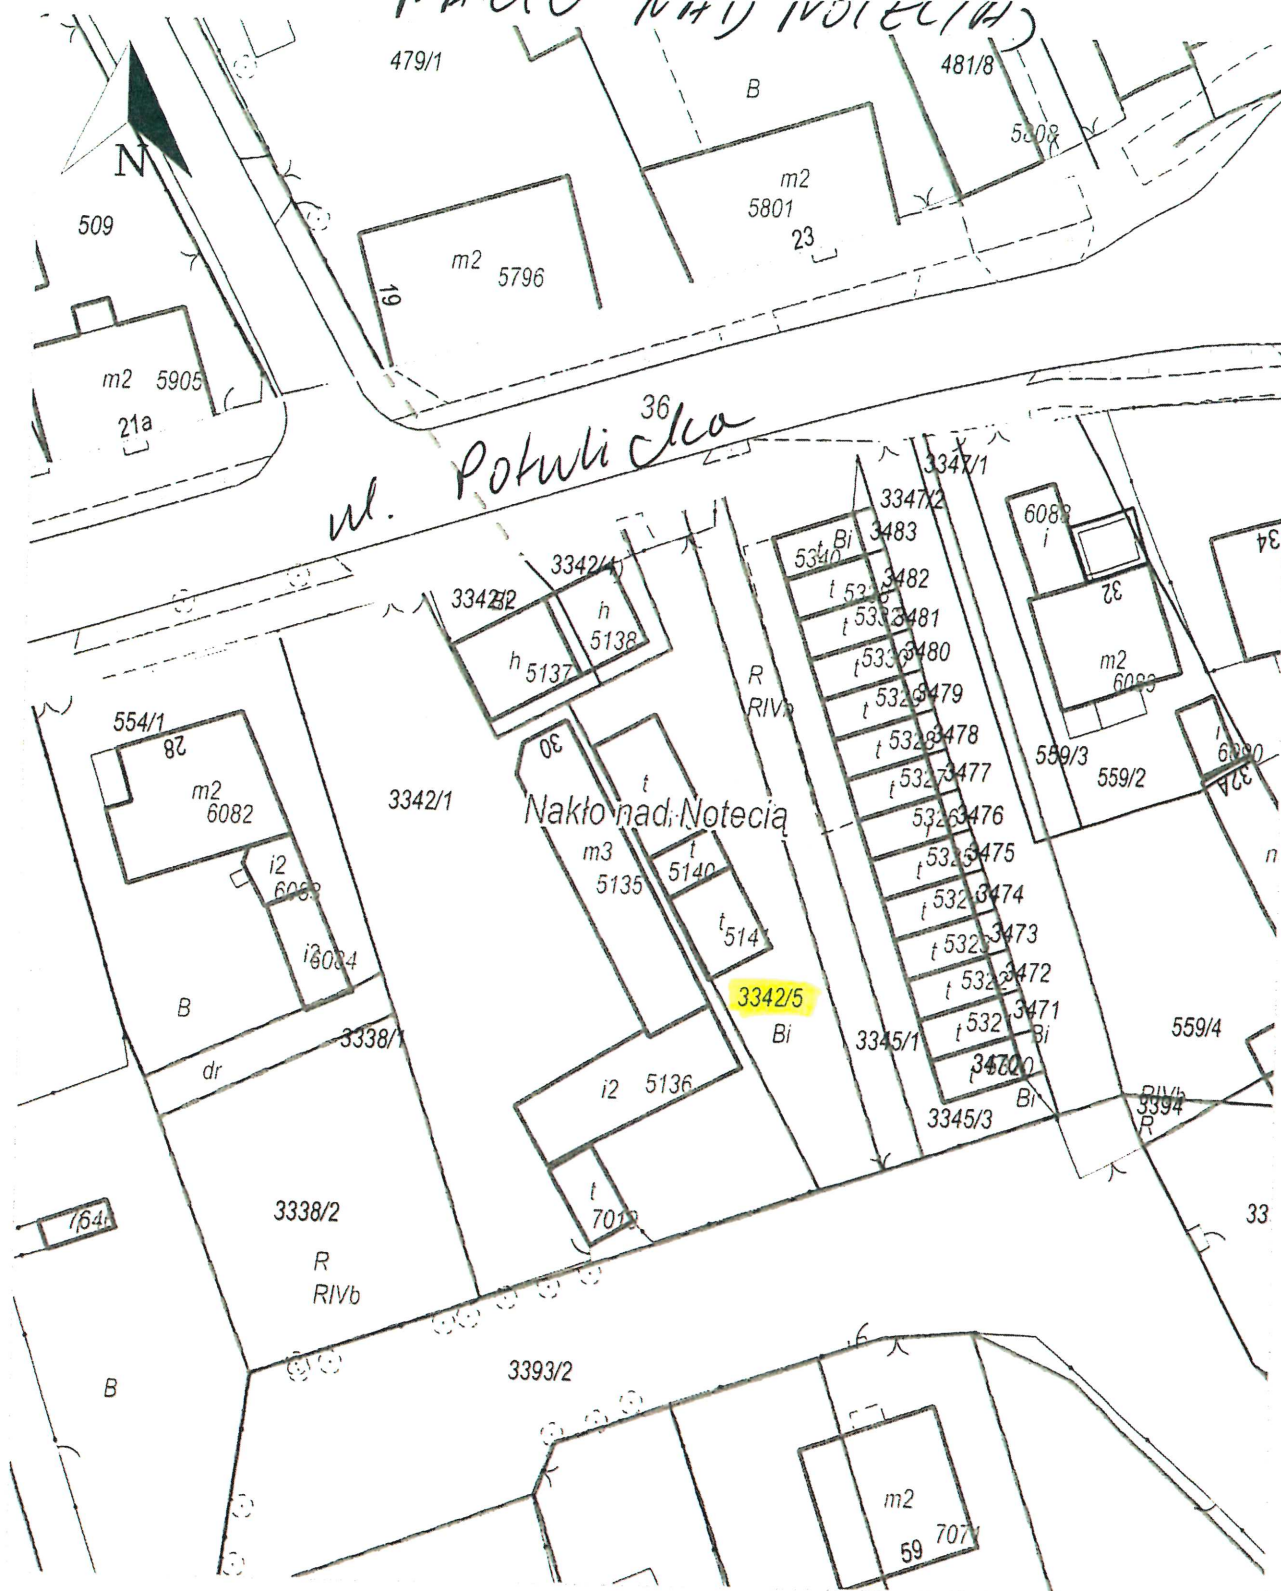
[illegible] NAD NOTECIĄ

N

479/1

B

481/8

5808

m2
5801

23

509

m2 5796

19

m2 5905

21a

36

ul. Potulicka

3347/1

3347/2

Bi 3483

5340

6088

i

34

32

3342/(1)

3342/2

h
5138

h 5137

5338 3482

5337 3481

5336 3480

5328 3479

5328 3478

5327 3477

5326 3476

5325 3475

532 3474

532 3473

532 3472

532 3471

3470

t

R
RIVb

m2
6083

554/1

28

30

559/3

559/2

6080

32A

m2
6082

3342/1

t

Nakło nad Notecią

m3
5135

t
5140

n

i2
6083

t
5141

i2
6084

3342/5
Bi

559/4

B

3338/1

3345/1

Bi

dr

i2

5136

3345/3

Bi

RIVb
3394
R

t
7012

7640

3338/2

R
RIVb

33

B

3393/2

m2

59 7071